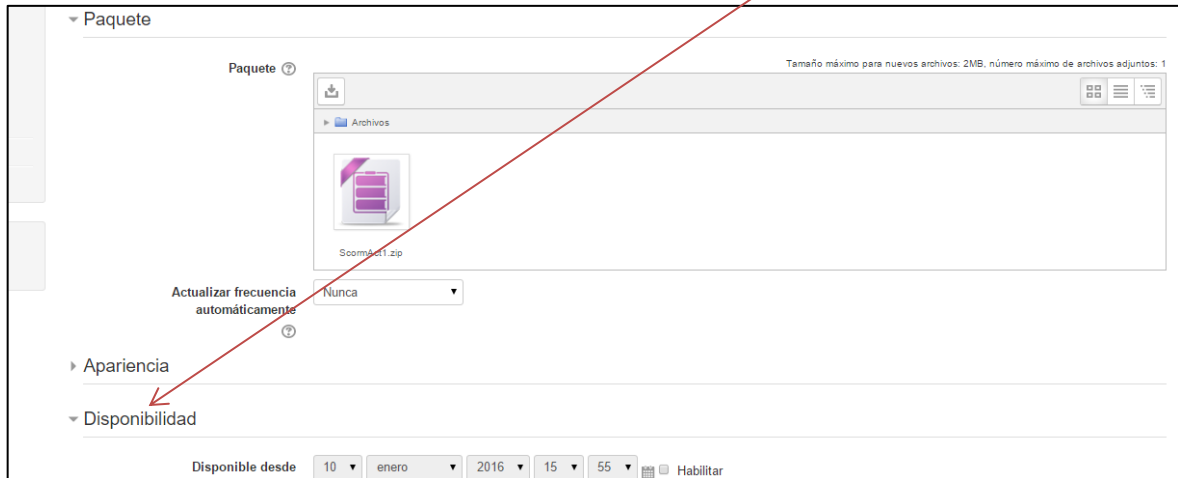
Paquete

Paquete

Tamaño máximo para nuevos archivos: 2MB, número máximo de archivos adjuntos: 1

Archivos

ScormAct1.zip

Actualizar frecuencia automáticamente

Nunca

Apariencia

Disponibilidad

Disponible desde

10

enero

2016

15

55

Habilitar